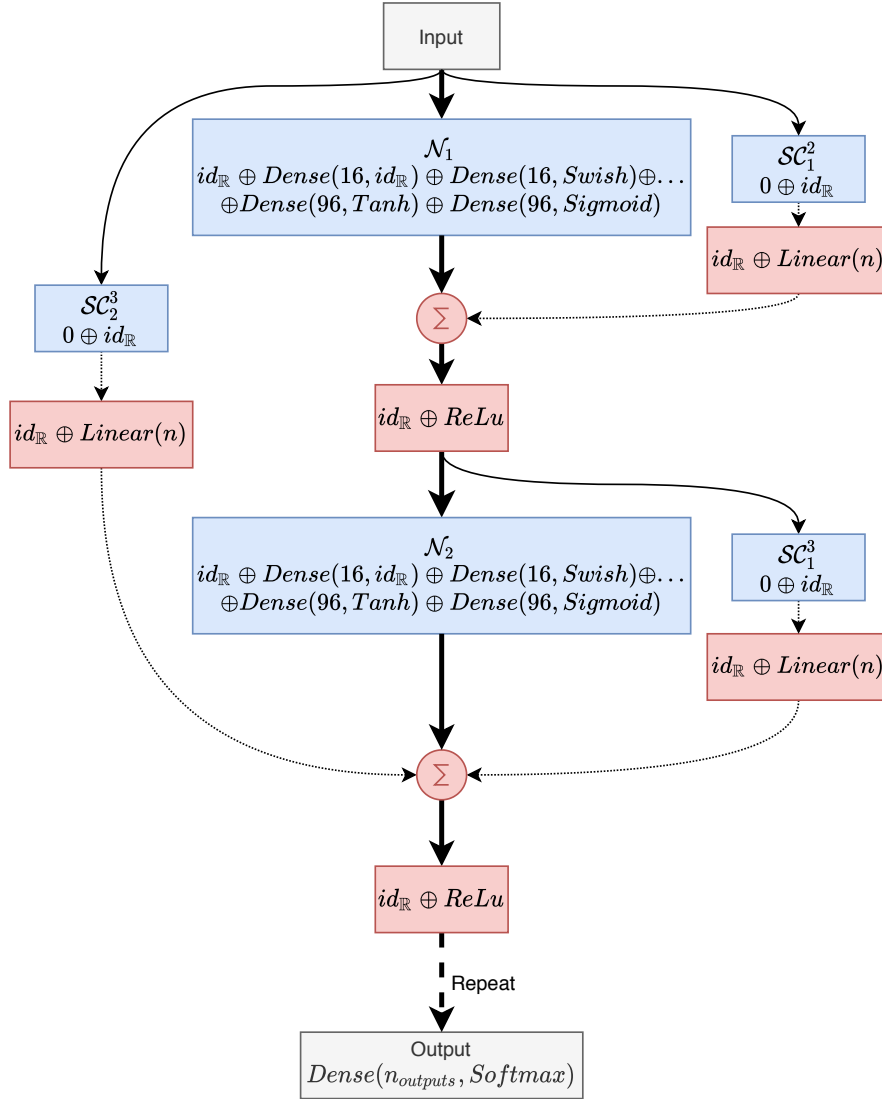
Input

$\mathcal{N}_1$
$id_{\mathbb{R}} \oplus Dense(16, id_{\mathbb{R}}) \oplus Dense(16, Swish) \oplus \ldots$
$\oplus Dense(96, Tanh) \oplus Dense(96, Sigmoid)$

$\mathcal{SC}_1^2$
$0 \oplus id_{\mathbb{R}}$

$id_{\mathbb{R}} \oplus Linear(n)$

$\mathcal{SC}_2^3$
$0 \oplus id_{\mathbb{R}}$

$\Sigma$

$id_{\mathbb{R}} \oplus Linear(n)$

$id_{\mathbb{R}} \oplus ReLu$

$\mathcal{N}_2$
$id_{\mathbb{R}} \oplus Dense(16, id_{\mathbb{R}}) \oplus Dense(16, Swish) \oplus \ldots$
$\oplus Dense(96, Tanh) \oplus Dense(96, Sigmoid)$

$\mathcal{SC}_1^3$
$0 \oplus id_{\mathbb{R}}$

$id_{\mathbb{R}} \oplus Linear(n)$

$\Sigma$

$id_{\mathbb{R}} \oplus ReLu$

Repeat

Output
$Dense(n_{outputs}, Softmax)$